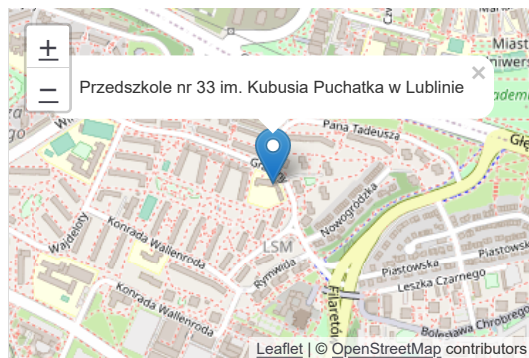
+
−
Przedszkole nr 33 im. Kubusia Puchatka w Lublinie
×
Miast
Uniwers
Akadem
Głę
Pana Tadeusza
Nowogródzka
LSM
Wajdeloty
Konrada Wallenroda
Konrada Wallenroda
Rymwida
Piastowska
Piastowska
Leszka Czarnego
Filaretów
Bolesława Chrobrego
Leaflet | © OpenStreetMap contributors